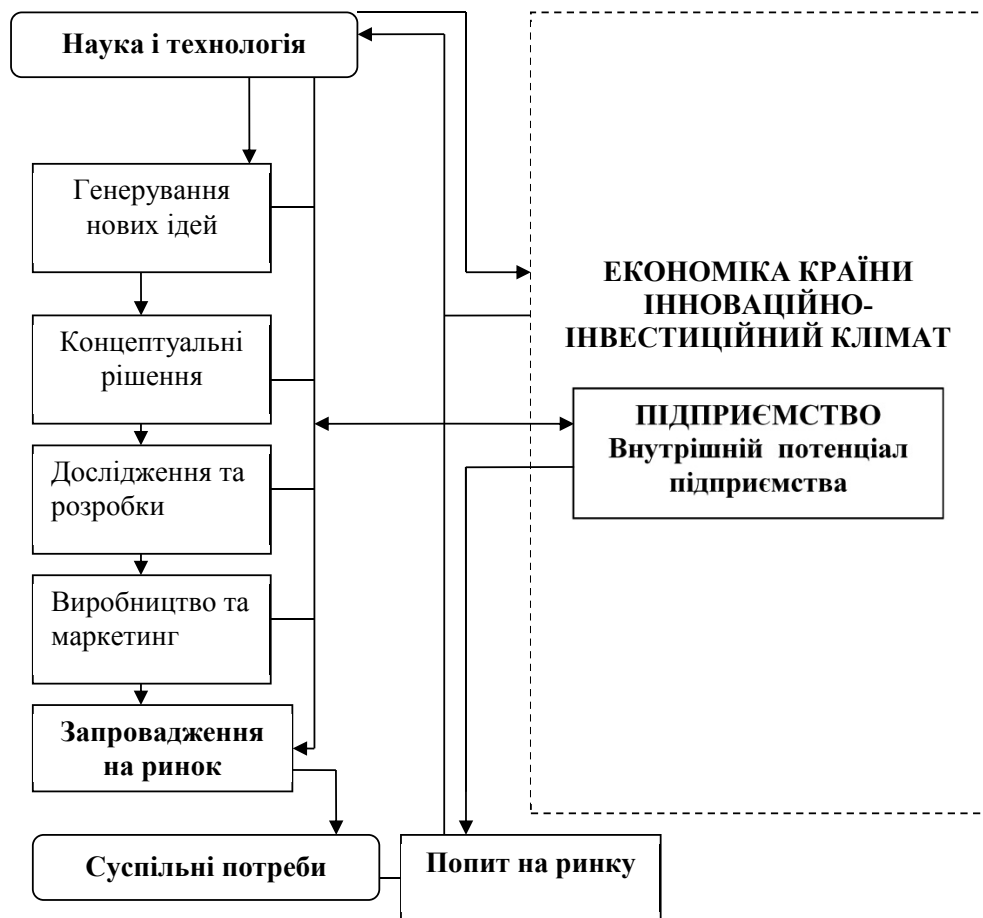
Наука і технологія

Генерування нових ідей

Концептуальні рішення

Дослідження та розробки

Виробництво та маркетинг

Запровадження на ринок

Суспільні потреби

Попит на ринку

ЕКОНОМІКА КРАЇНИ ІННОВАЦІЙНО-ІНВЕСТИЦІЙНИЙ КЛІМАТ

ПІДПРИЄМСТВО Внутрішній потенціал підприємства